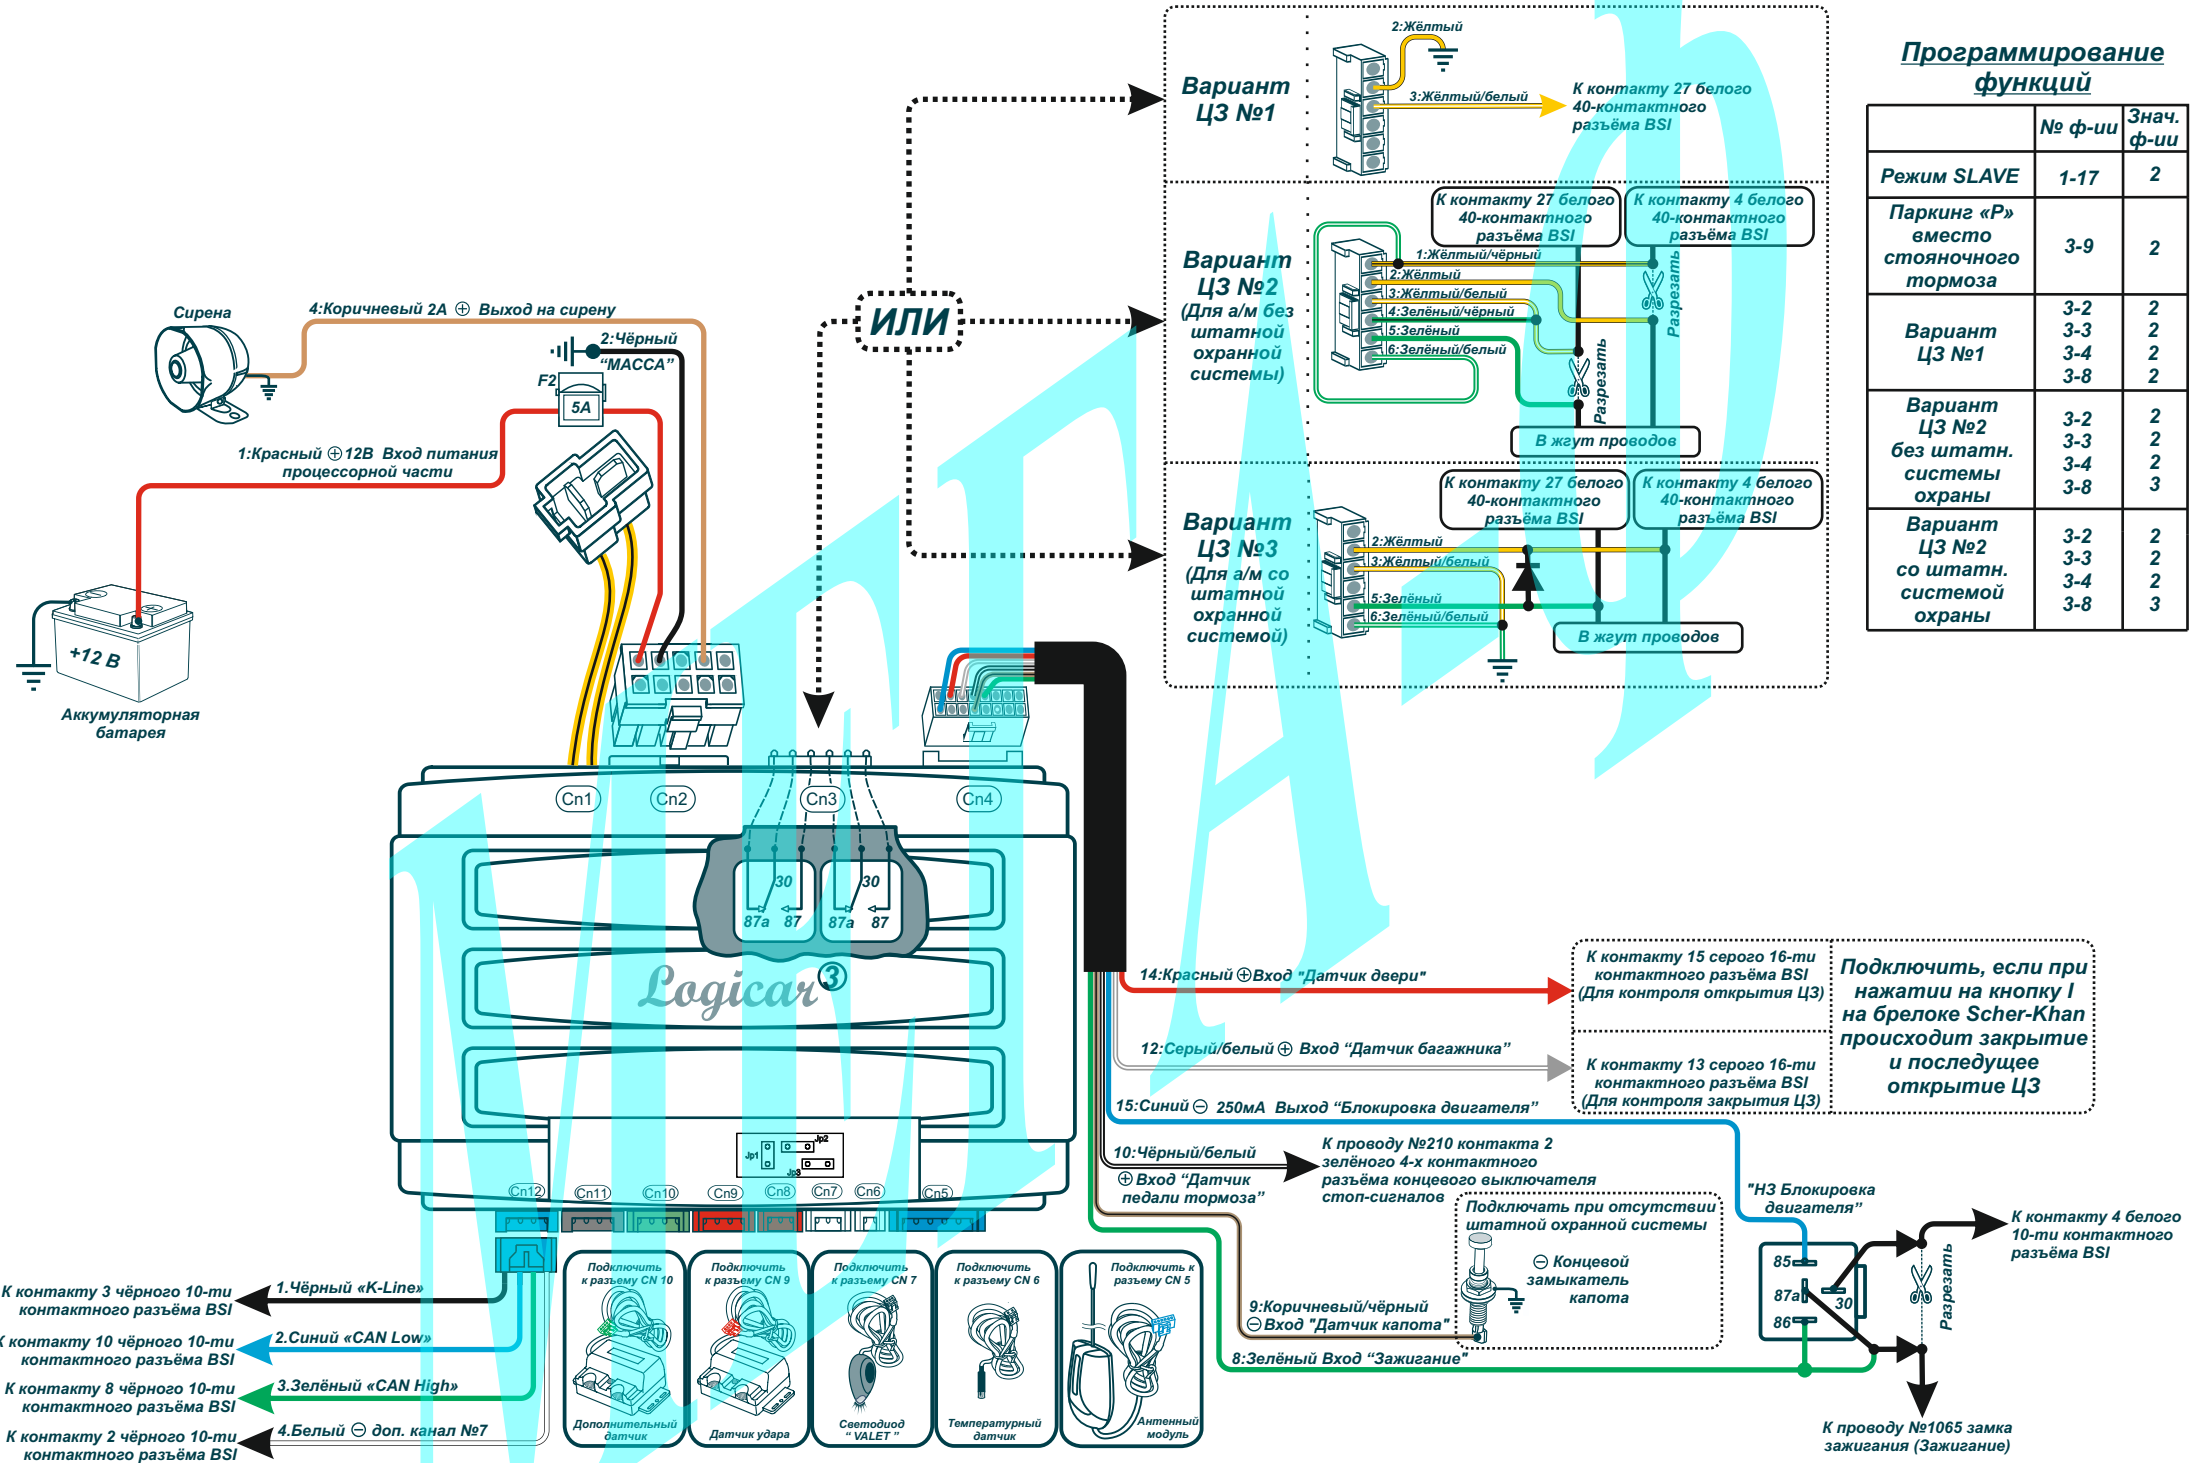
Программирование функций

| | № ф-ии | Знач. ф-ии |
|---|---|---|
| Режим SLAVE | 1-17 | 2 |
| Паркинг «Р» вместо стояночного тормоза | 3-9 | 2 |
| Вариант ЦЗ №1 | 3-2 3-3 3-4 3-8 | 2 2 2 2 |
| Вариант ЦЗ №2 без штатн. системы охраны | 3-2 3-3 3-4 3-8 | 2 2 2 3 |
| Вариант ЦЗ №2 со штатн. системой охраны | 3-2 3-3 3-4 3-8 | 2 2 2 3 |

Вариант ЦЗ №1
2:Жёлтый
3:Жёлтый/белый
К контакту 27 белого 40-контактного разъёма BSI

Вариант ЦЗ №2 (Для а/м без штатной охранной системы)
К контакту 27 белого 40-контактного разъёма BSI
К контакту 4 белого 40-контактного разъёма BSI
1:Жёлтый/чёрный
2:Жёлтый
3:Жёлтый/белый
4:Зелёный/чёрный
5:Зелёный
6:Зелёный/белый
Разрезать
Разрезать
В жгут проводов

Вариант ЦЗ №3 (Для а/м со штатной охранной системой)
К контакту 27 белого 40-контактного разъёма BSI
К контакту 4 белого 40-контактного разъёма BSI
2:Жёлтый
3:Жёлтый/белый
5:Зелёный
6:Зелёный/белый
В жгут проводов

ИЛИ

Сирена
4:Коричневый 2А ⊕ Выход на сирену
2:Чёрный "МАССА"
F2
5А
1:Красный ⊕12В Вход питания процессорной части
+12 В
Аккумуляторная батарея

Cn1 Cn2 Cn3 Cn4
30 87a 87 30 87a 87
Logicar 3
Jp1 Jp2 Jp3
Cn12 Cn11 Cn10 Cn9 Cn8 Cn7 Cn6 Cn5

14:Красный ⊕Вход "Датчик двери"
К контакту 15 серого 16-ти контактного разъёма BSI (Для контроля открытия ЦЗ)
12:Серый/белый ⊕ Вход "Датчик багажника"
К контакту 13 серого 16-ти контактного разъёма BSI (Для контроля закрытия ЦЗ)
Подключить, если при нажатии на кнопку I на брелоке Scher-Khan происходит закрытие и последущее открытие ЦЗ
15:Синий ⊖ 250мА Выход "Блокировка двигателя"
10:Чёрный/белый ⊕ Вход "Датчик педали тормоза"
К проводу №210 контакта 2 зелёного 4-х контактного разъёма концевого выключателя стоп-сигналов
"НЗ Блокировка двигателя"
Подключать при отсутствии штатной охранной системы
⊖ Концевой замыкатель капота
9:Коричневый/чёрный ⊖Вход "Датчик капота"
8:Зелёный Вход "Зажигание"
85 87a 86 30
Разрезать
К контакту 4 белого 10-ти контактного разъёма BSI
К проводу №1065 замка зажигания (Зажигание)

К контакту 3 чёрного 10-ти контактного разъёма BSI
1.Чёрный «K-Line»
К контакту 10 чёрного 10-ти контактного разъёма BSI
2.Синий «CAN Low»
К контакту 8 чёрного 10-ти контактного разъёма BSI
3.Зелёный «CAN High»
К контакту 2 чёрного 10-ти контактного разъёма BSI
4.Белый ⊖ доп. канал №7

Подключить к разъему CN 10
Дополнительный датчик
Подключить к разъему CN 9
Датчик удара
Подключить к разъему CN 7
Светодиод "VALET"
Подключить к разъему CN 6
Температурный датчик
Подключить к разъему CN 5
Антенный модуль